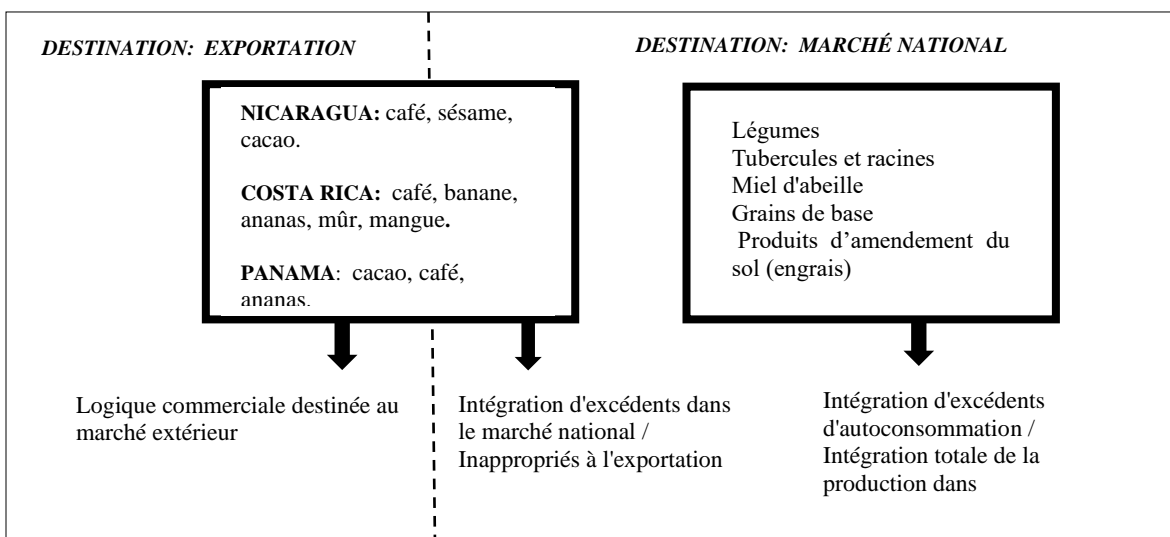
DESTINATION: EXPORTATION

DESTINATION: MARCHÉ NATIONAL

NICARAGUA: café, sésame, cacao.

COSTA RICA: café, banane, ananas, mûr, mangue.

PANAMA: cacao, café, ananas.

Légumes
Tubercules et racines
Miel d'abeille
Grains de base
Produits d'amendement du sol (engrais)

Logique commerciale destinée au marché extérieur

Intégration d'excédents dans le marché national / Inappropriés à l'exportation

Intégration d'excédents d'autoconsommation / Intégration totale de la production dans